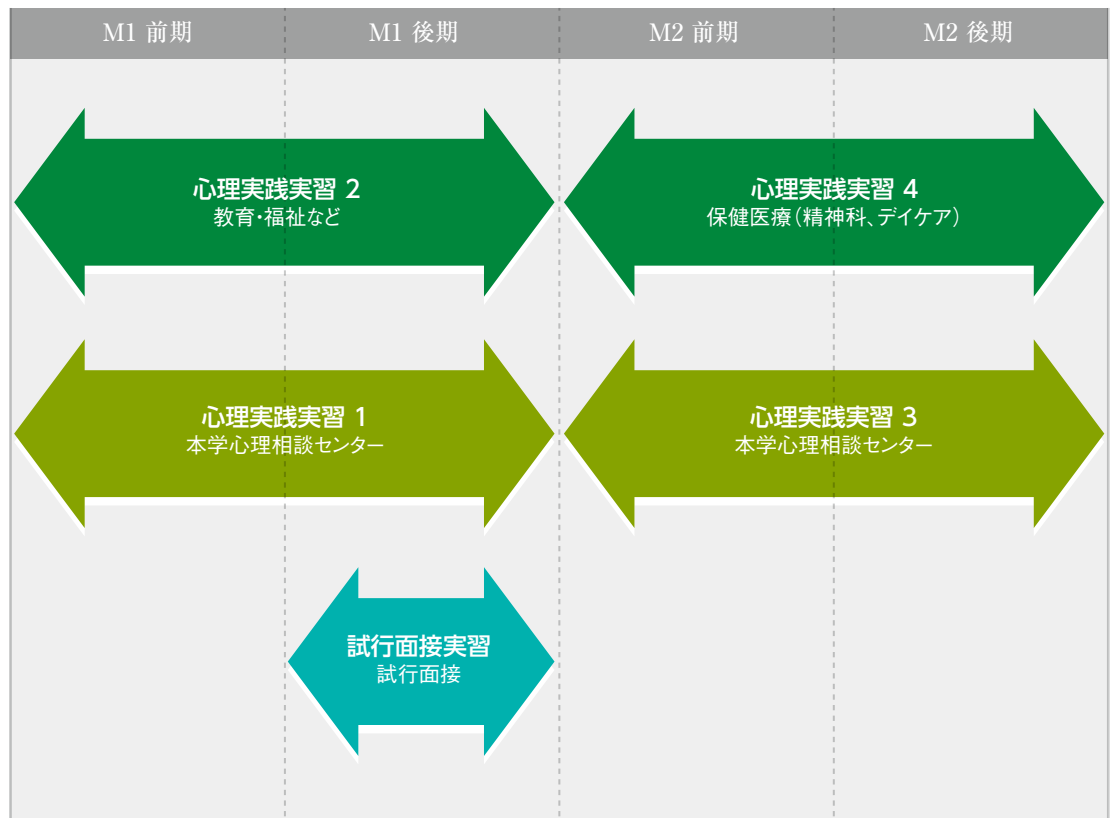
M1 前期
M1 後期
M2 前期
M2 後期

心理実践実習 2
教育・福祉など

心理実践実習 4
保健医療（精神科、デイケア）

心理実践実習 1
本学心理相談センター

心理実践実習 3
本学心理相談センター

試行面接実習
試行面接